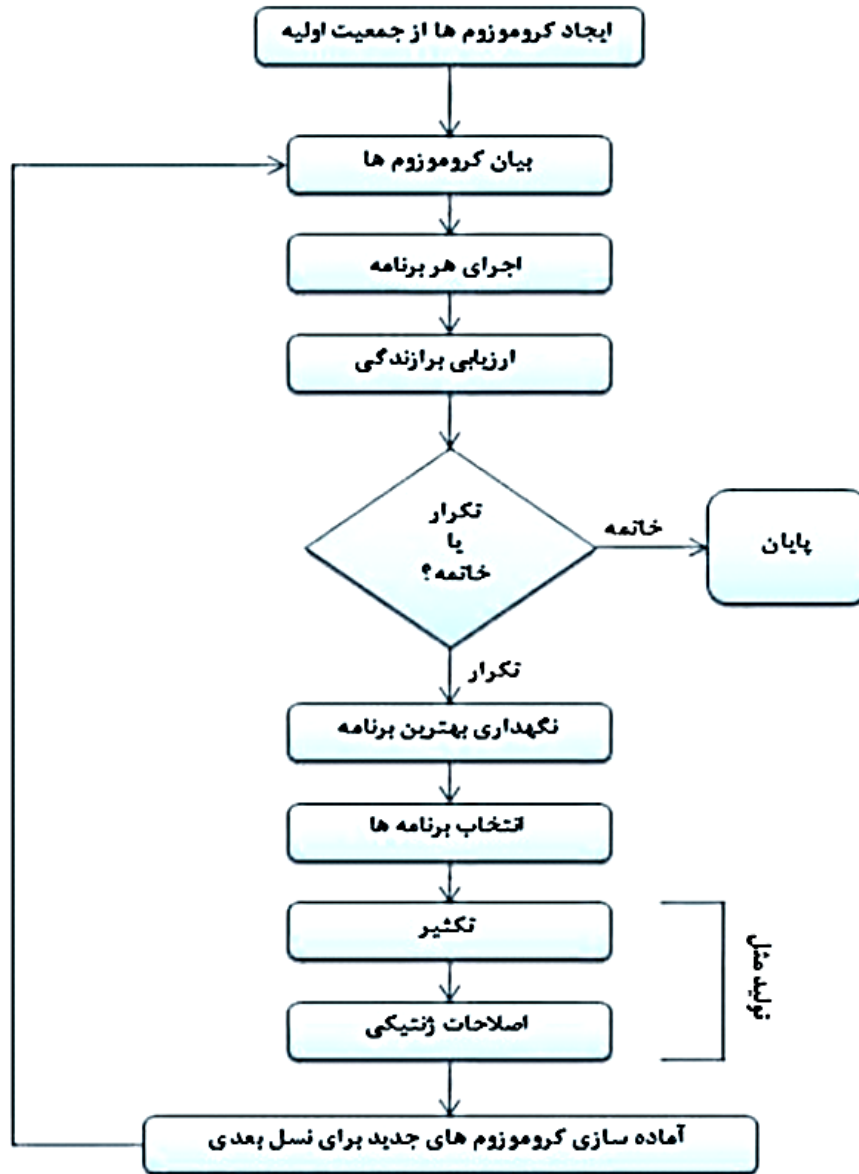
ایجاد کروموزوم ها از جمعیت اولیه

بیان کروموزوم ها

اجرای هر برنامه

ارزیابی برازندگی

تکرار
یا
خاتمه؟

خاتمه

پایان

تکرار

نگهداری بهترین برنامه

انتخاب برنامه ها

تکثیر

اصلاحات ژنتیکی

تولید مثل

آماده سازی کروموزوم های جدید برای نسل بعدی